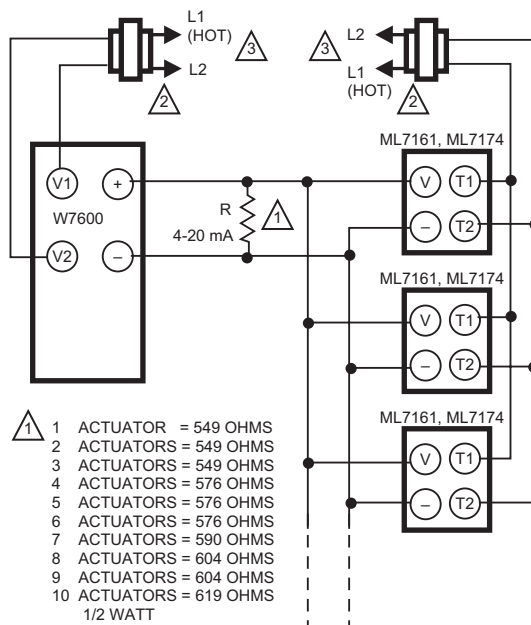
L1 (HOT) 3

L2 2

3 L2

L1 (HOT) 2

V1 +

W7600

V2 –

R 1

4-20 mA

ML7161, ML7174

V T1

– T2

ML7161, ML7174

V T1

– T2

ML7161, ML7174

V T1

– T2

1 1 ACTUATOR = 549 OHMS
2 ACTUATORS = 549 OHMS
3 ACTUATORS = 549 OHMS
4 ACTUATORS = 576 OHMS
5 ACTUATORS = 576 OHMS
6 ACTUATORS = 576 OHMS
7 ACTUATORS = 590 OHMS
8 ACTUATORS = 604 OHMS
9 ACTUATORS = 604 OHMS
10 ACTUATORS = 619 OHMS
1/2 WATT